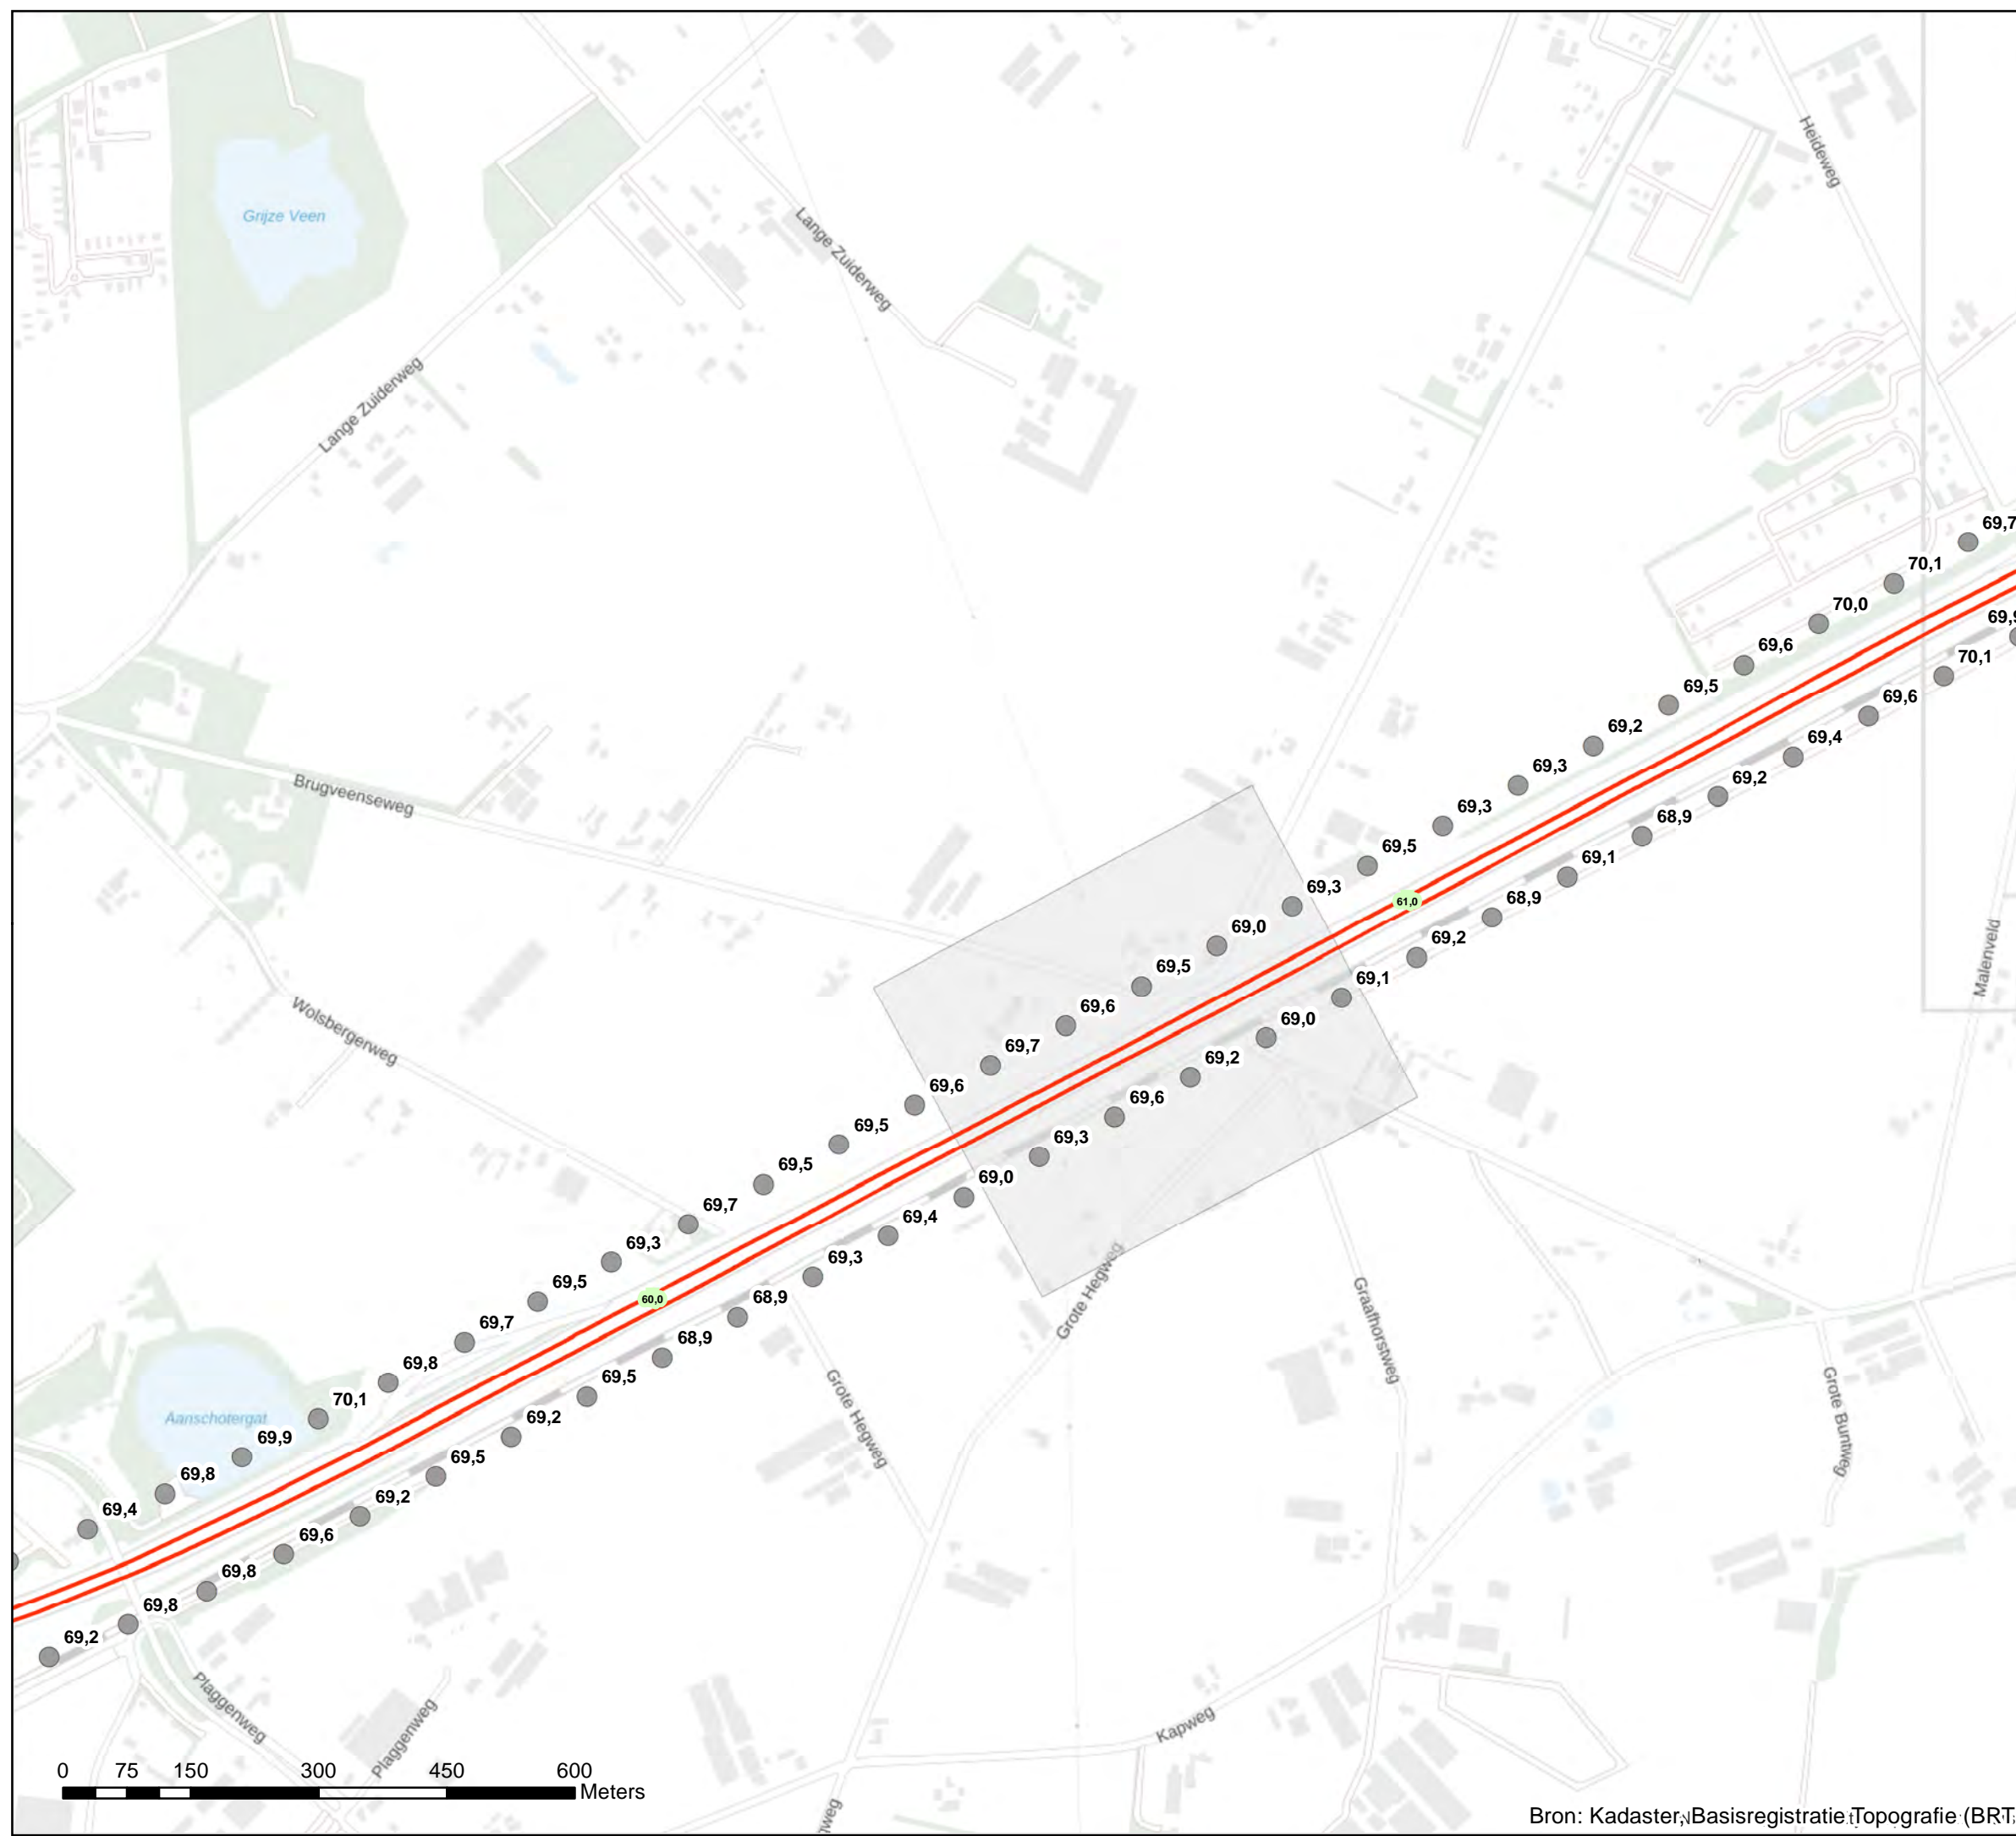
Grijze Veen
Lange Zuiderweg
Lange Zuiderweg
Heideweg
Brugveenseweg
Wolsbergerweg
Malenveld
Grote Hegweg
Graafhorstweg
Grote Hegweg
Grote Buntweg
Aanschotergat
Plaggenweg
Plaggenweg
Kapweg
weg

69,7
70,1
70,0
69,6
69,5
69,2
69,3
69,3
69,5
69,3
69,0
69,5
69,6
69,7
69,6
69,5
69,5
69,7
69,3
69,5
69,7
69,8
70,1
69,9
69,8
69,4

69,9
70,1
69,6
69,4
69,2
68,9
69,1
68,9
69,2
69,1
69,0
69,2
69,6
69,3
69,0
69,4
69,3
68,9
68,9
69,5
69,2
69,5
69,2
69,6
69,8
69,8
69,2

61,0
60,0

0 75 150 300 450 600
Meters

Bron: Kadaster, Basisregistratie Topografie (BRT